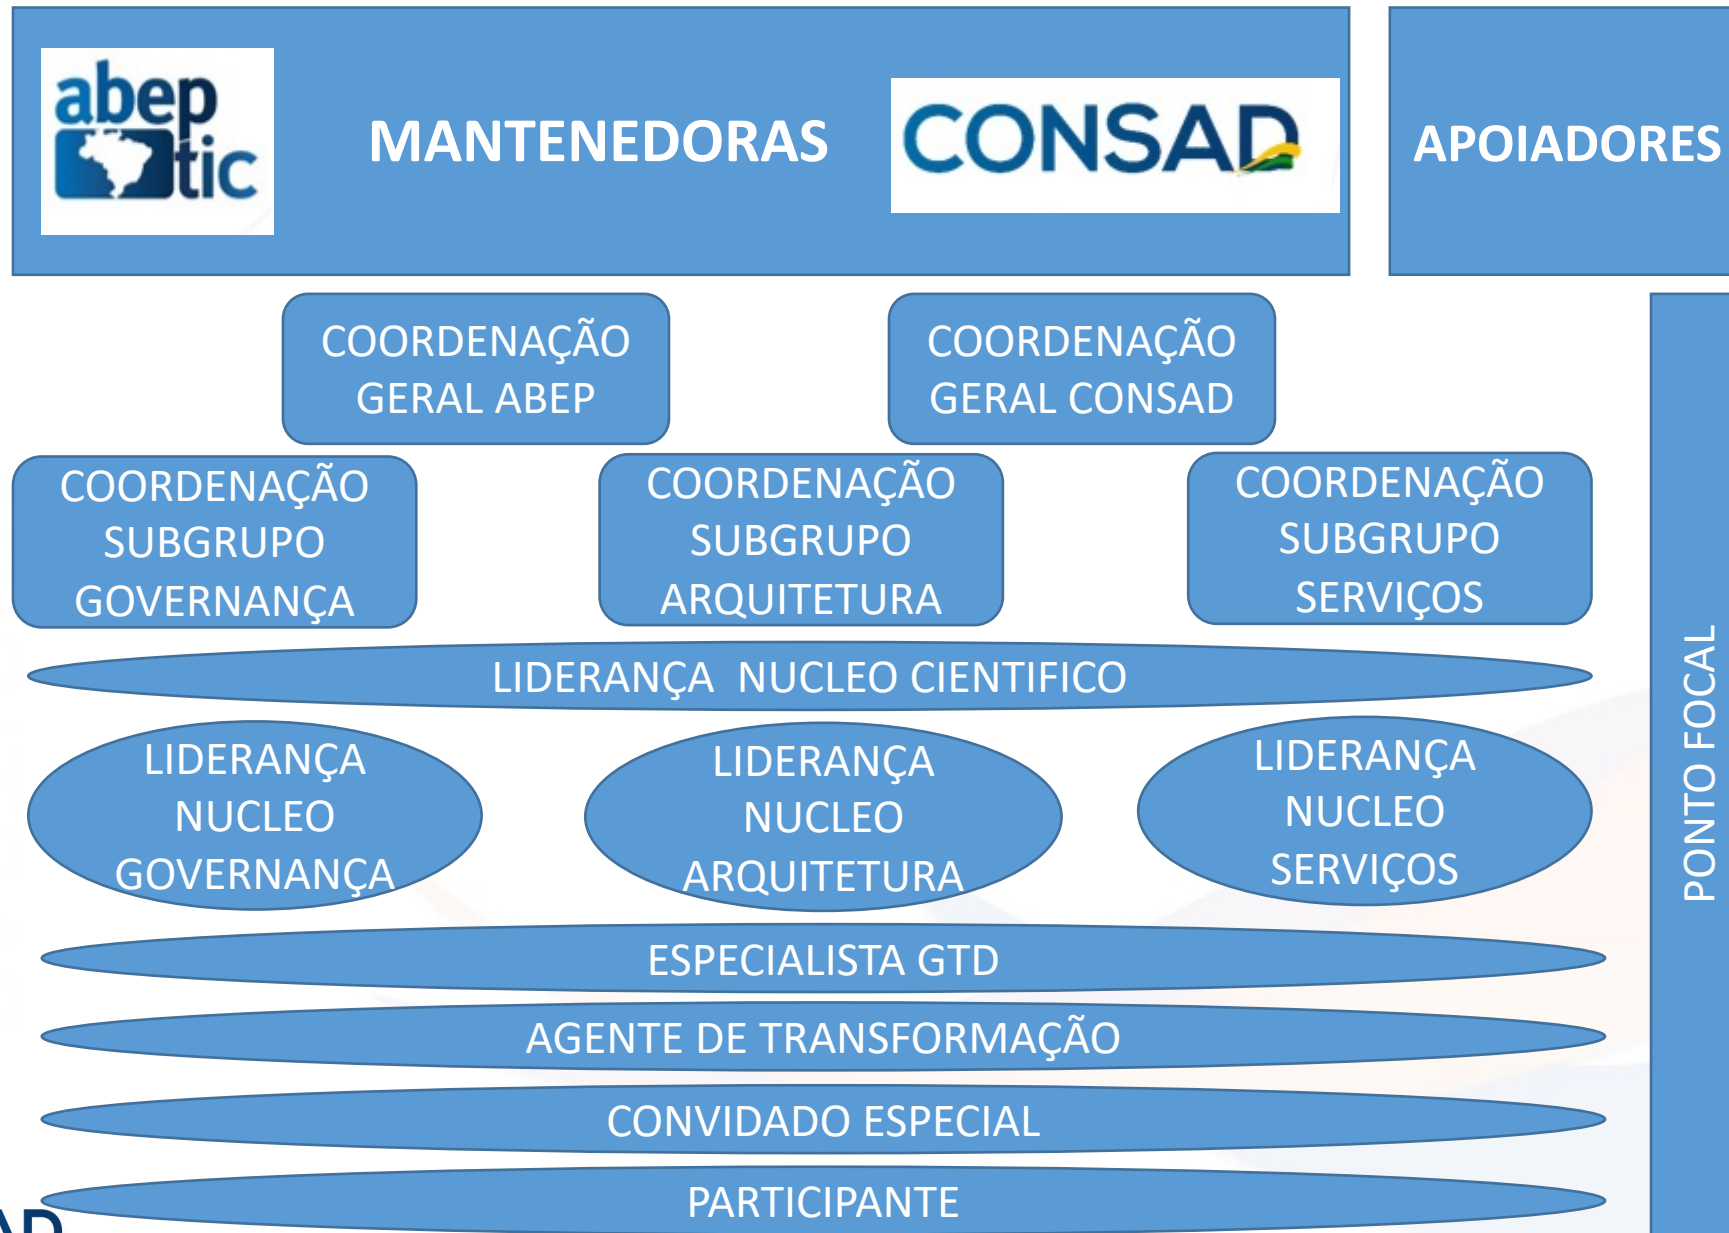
abep tic

MANTENEDORAS

CONSAD

APOIADORES

COORDENAÇÃO GERAL ABEP

COORDENAÇÃO GERAL CONSAD

COORDENAÇÃO SUBGRUPO GOVERNANÇA

COORDENAÇÃO SUBGRUPO ARQUITETURA

COORDENAÇÃO SUBGRUPO SERVIÇOS

PONTO FOCAL

LIDERANÇA NUCLEO CIENTIFICO

LIDERANÇA NUCLEO GOVERNANÇA

LIDERANÇA NUCLEO ARQUITETURA

LIDERANÇA NUCLEO SERVIÇOS

ESPECIALISTA GTD

AGENTE DE TRANSFORMAÇÃO

CONVIDADO ESPECIAL

PARTICIPANTE

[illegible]